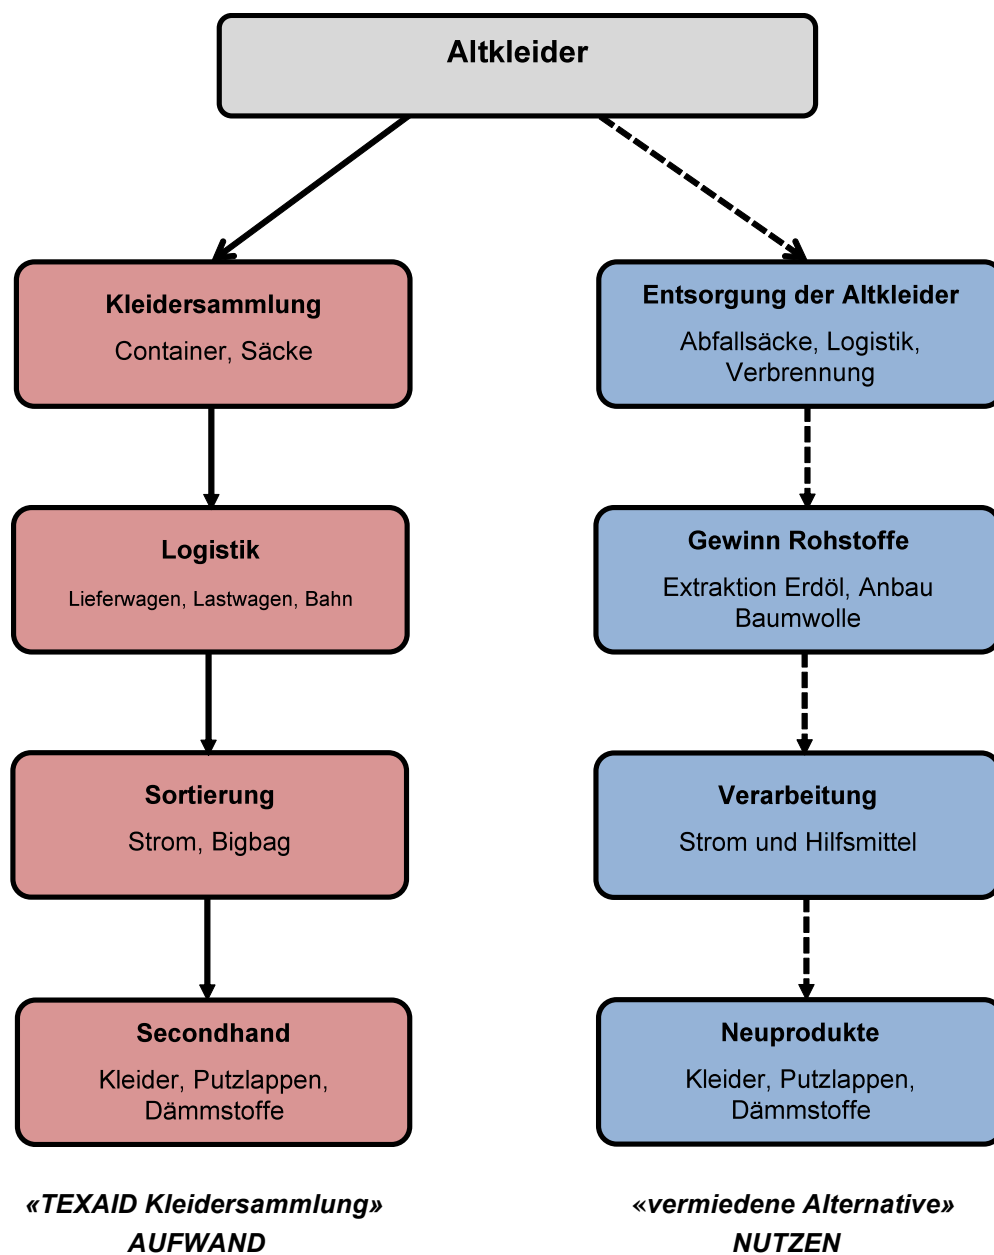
Altkleider

Kleidersammlung
Container, Säcke

Logistik
Lieferwagen, Lastwagen, Bahn

Sortierung
Strom, Bigbag

Secondhand
Kleider, Putzlappen, Dämmstoffe

«TEXAID Kleidersammlung»
AUFWAND

Entsorgung der Altkleider
Abfallsäcke, Logistik, Verbrennung

Gewinn Rohstoffe
Extraktion Erdöl, Anbau Baumwolle

Verarbeitung
Strom und Hilfsmittel

Neuprodukte
Kleider, Putzlappen, Dämmstoffe

«vermiedene Alternative»
NUTZEN